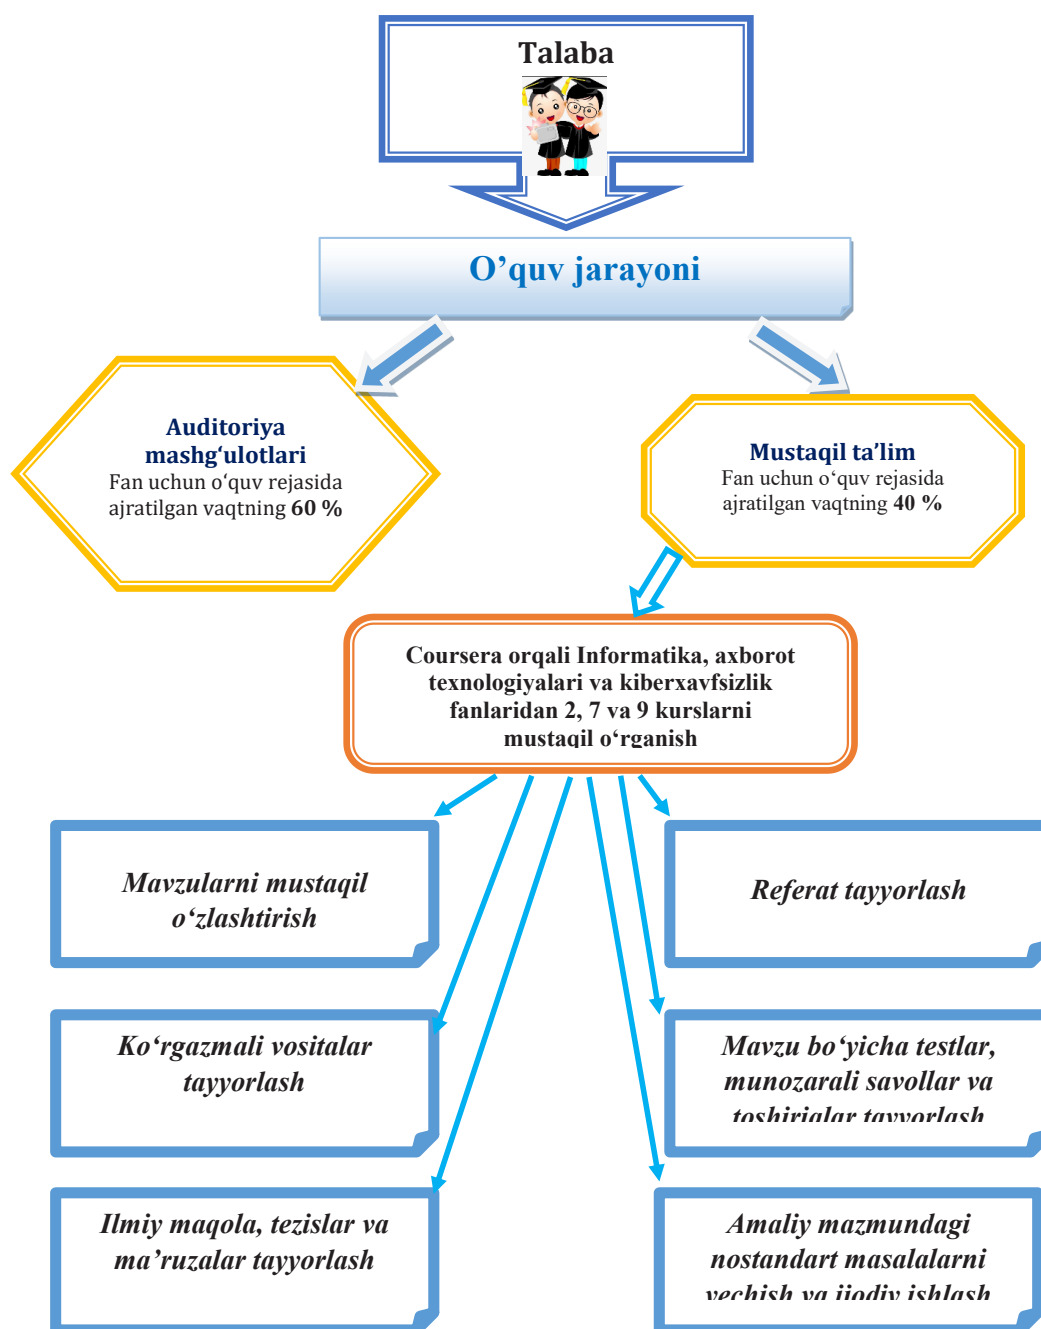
Talaba

O’quv jarayoni

Auditoriya mashg‘ulotlari
Fan uchun o‘quv rejasida ajratilgan vaqtning 60 %

Mustaqil ta’lim
Fan uchun o‘quv rejasida ajratilgan vaqtning 40 %

Coursera orqali Informatika, axborot texnologiyalari va kiberxavfsizlik fanlaridan 2, 7 va 9 kurslarni mustaqil o‘rganish

Mavzularni mustaqil o‘zlashtirish

Referat tayyorlash

Ko‘rgazmali vositalar tayyorlash

Mavzu bo‘yicha testlar, munozarali savollar va topshiriqlar tayyorlash

Ilmiy maqola, tezislar va ma’ruzalar tayyorlash

Amaliy mazmundagi nostandart masalalarni yechish va ijodiy ishlash